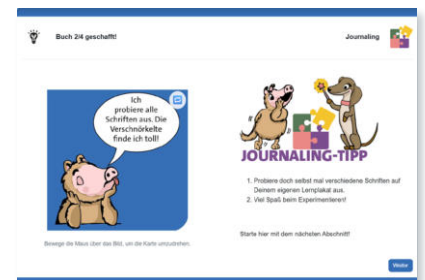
Buch 2/4 geschafft!

Journaling

Ich probiere alle Schriften aus. Die Verschnörkelte finde ich toll!

Bewege die Maus über das Bild, um die Karte umzudrehen.

JOURNALING-TIPP

1. Probiere doch selbst mal verschiedene Schriften auf Deinem eigenen Lernplakat aus.
2. Viel Spaß beim Experimentieren!

Starte hier mit dem nächsten Abschnitt!

Weiter